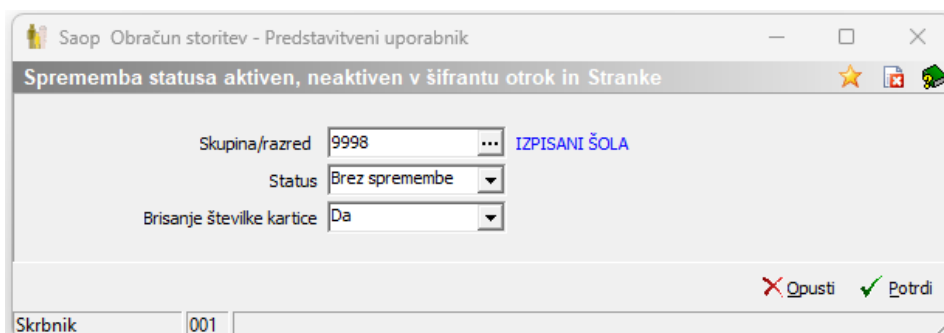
Saop Obračun storitev - Predstavitveni uporabnik

Sprememba statusa aktiven, neaktiven v šifrantu otrok in Stranke

Skupina/razred 9998 ... IZPISANI ŠOLA

Status Brez spremembe

Brisanje številke kartice Da

Opusti Potrdi

Skrbnik 001